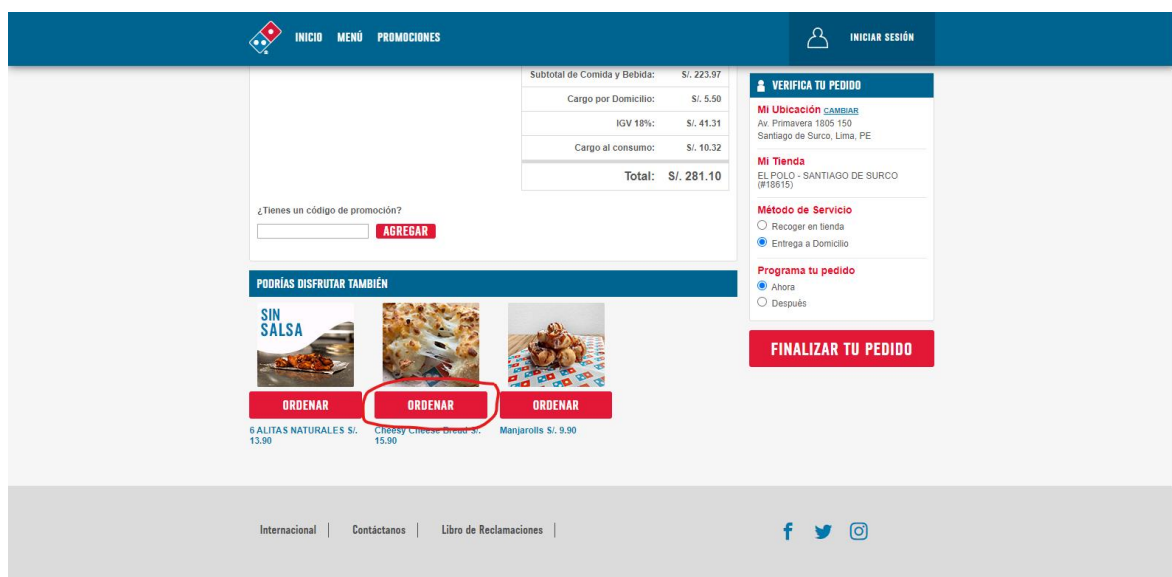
INICIO MENÚ PROMOCIONES

INICIAR SESIÓN

| | |
|---|---|
| Subtotal de Comida y Bebida: | S/. 223.97 |
| Cargo por Domicilio: | S/. 5.50 |
| IGV 18%: | S/. 41.31 |
| Cargo al consumo: | S/. 10.32 |
| Total: | S/. 281.10 |

¿Tienes un código de promoción?

AGREGAR

PODRÍAS DISFRUTAR TAMBIÉN

SIN SALSA

ORDENAR

ORDENAR

ORDENAR

6 ALITAS NATURALES S/. 13.90

Cheesy Cheese Bread S/. 15.90

Manjarolls S/. 9.90

VERIFICA TU PEDIDO

Mi Ubicación CAMBIAR
Av. Primavera 1805 150
Santiago de Surco, Lima, PE

Mi Tienda
EL POLO - SANTIAGO DE SURCO (#18615)

Método de Servicio
Recoger en tienda
Entrega a Domicilio

Programa tu pedido
Ahora
Después

FINALIZAR TU PEDIDO

Internacional | Contáctanos | Libro de Reclamaciones |